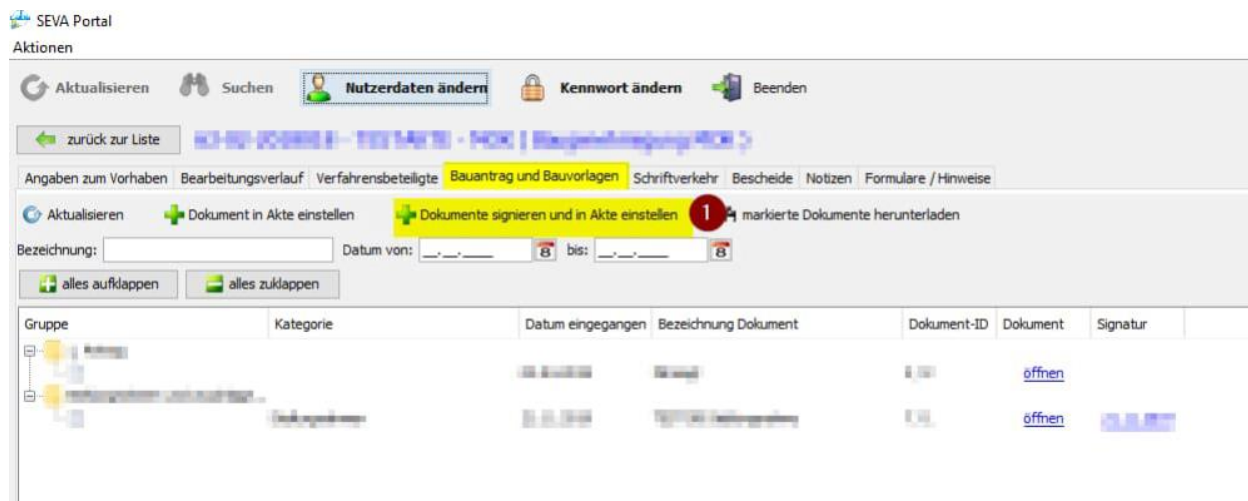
SEVA Portal
Aktionen

Aktualisieren Suchen Nutzerdaten ändern Kennwort ändern Beenden

zurück zur Liste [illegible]

Angaben zum Vorhaben Bearbeitungsverlauf Verfahrensbeteiligte Bauantrag und Bauvorlagen Schriftverkehr Bescheide Notizen Formulare / Hinweise

Aktualisieren Dokument in Akte einstellen Dokumente signieren und in Akte einstellen 1 markierte Dokumente herunterladen

Bezeichnung: Datum von: \_.\_.\_\_\_\_ bis: \_.\_.\_\_\_\_

alles aufklappen alles zuklappen

| Gruppe | Kategorie | Datum eingegangen | Bezeichnung Dokument | Dokument-ID | Dokument | Signatur |
|---|---|---|---|---|---|---|
| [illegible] | | | | | | |
| | | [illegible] | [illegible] | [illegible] | öffnen | |
| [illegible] | | | | | | |
| | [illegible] | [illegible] | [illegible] | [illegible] | öffnen | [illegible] |